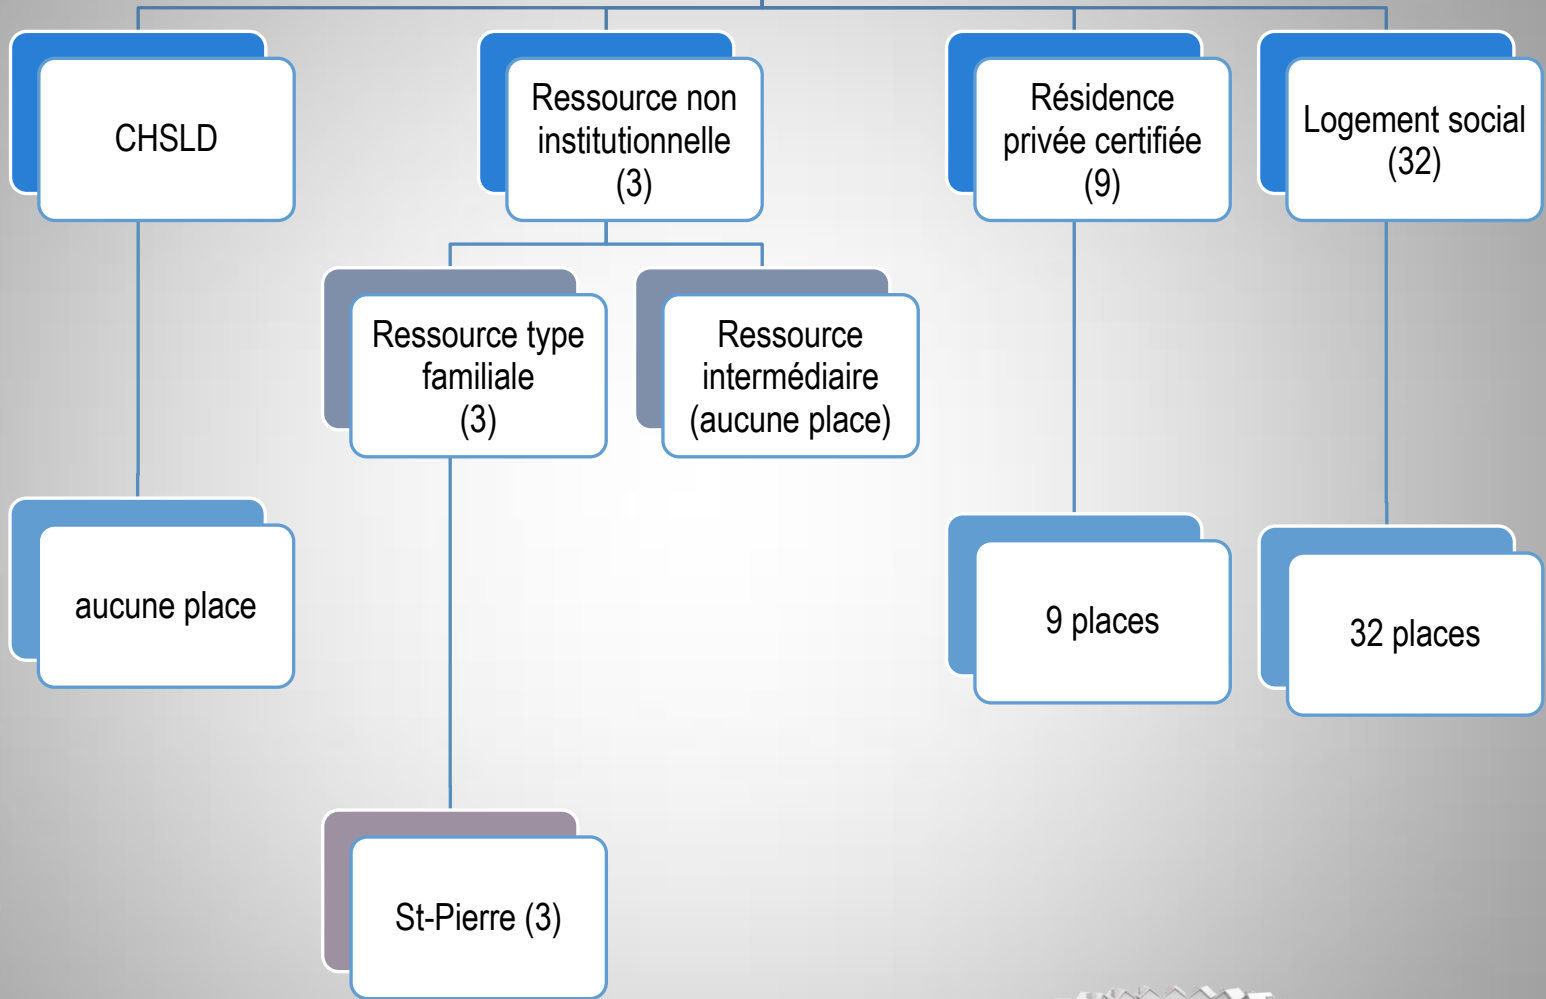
CHSLD

Ressource non institutionnelle (3)

Résidence privée certifiée (9)

Logement social (32)

Ressource type familiale (3)

Ressource intermédiaire (aucune place)

aucune place

9 places

32 places

St-Pierre (3)